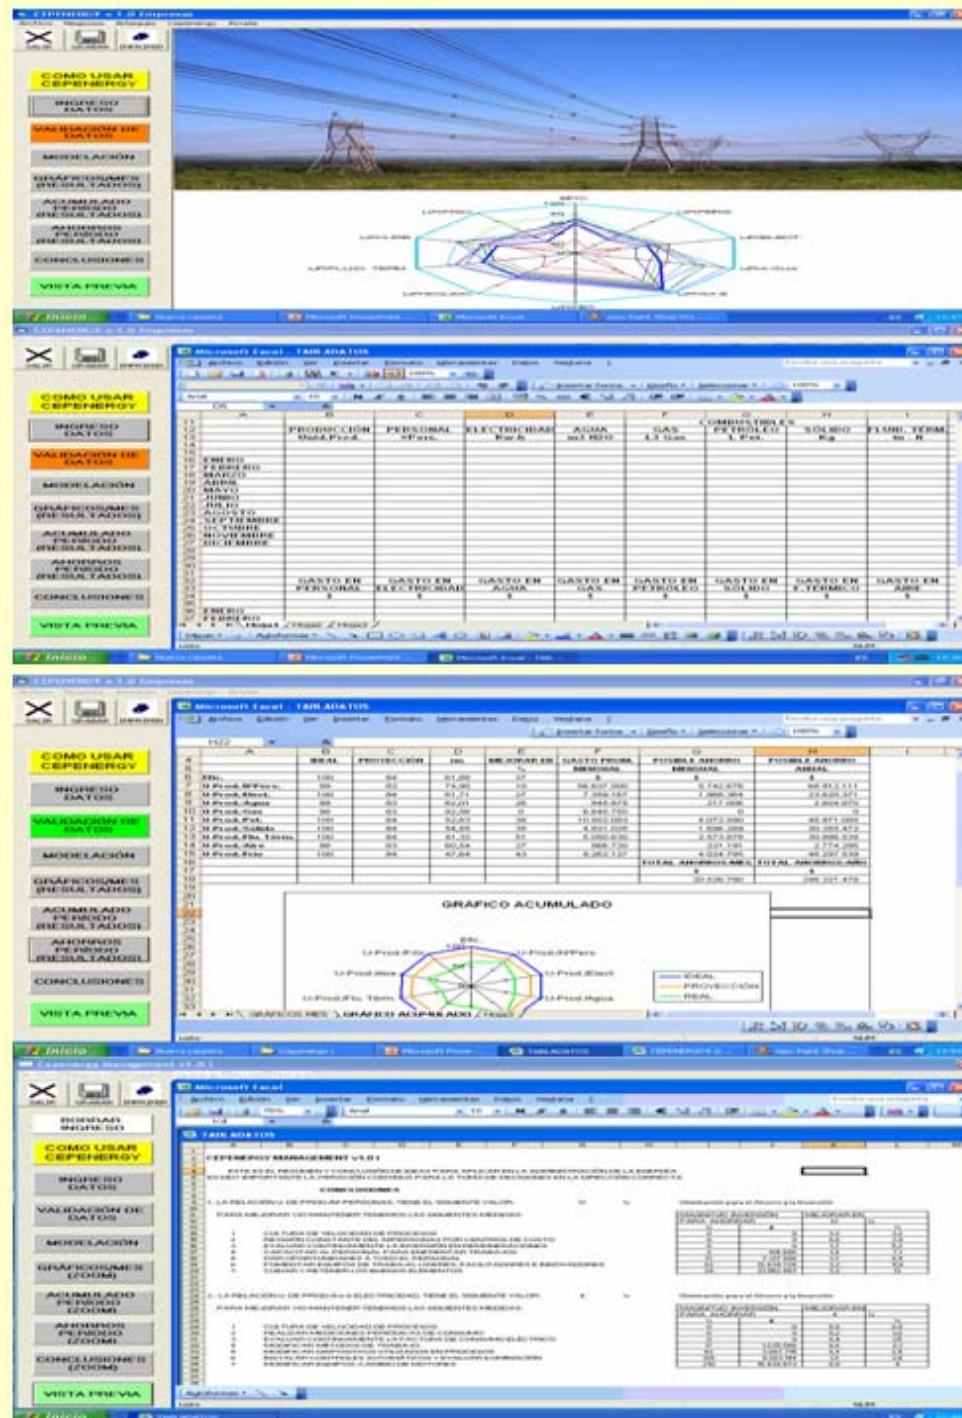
COMO USAR CEPENERGY

INGRESO DATOS

VALIDACION DE DATOS

MODELACIÓN

GRÁFICOS/MES (RESULTADOS)

ACUMULADO PERIODO (RESULTADOS)

AHORROS PERIODO (RESULTADOS)

CONCLUSIONES

VISTA PREVIA

Microsoft Excel - TABLADATOS

| | A | B | C | D | E | F | G | H | I |
|---|---|---|---|---|---|---|---|---|---|
| | | PRODUCCION | PERSONAL | ELECTRICIDAD | AGUA | GAS | COMBUSTIBLES PETROLEO | SOLIDO | FLUID. TERM. |
| 16 | ENERO | | | | | | | | |
| 17 | FEBRERO | | | | | | | | |
| 18 | MARZO | | | | | | | | |
| 19 | ABRIL | | | | | | | | |
| 20 | MAYO | | | | | | | | |
| 21 | JUNIO | | | | | | | | |
| 22 | JULIO | | | | | | | | |
| 23 | AGOSTO | | | | | | | | |
| 24 | SEPTIEMBRE | | | | | | | | |
| 25 | OCTUBRE | | | | | | | | |
| 26 | NOVIEMBRE | | | | | | | | |
| 27 | DICIEMBRE | | | | | | | | |
| | | GASTO EN PERSONAL | GASTO EN ELECTRICIDAD | GASTO EN AGUA | GASTO EN GAS | GASTO EN PETROLEO | GASTO EN SOLIDO | GASTO EN F.TERMICO | GASTO EN AIRE |
| | ENERO | | | | | | | | |
| | FEBRERO | | | | | | | | |

COMO USAR CEPENERGY

INGRESO DATOS

VALIDACION DE DATOS

MODELACIÓN

GRÁFICOS/MES (RESULTADOS)

ACUMULADO PERIODO (RESULTADOS)

AHORROS PERIODO (RESULTADOS)

CONCLUSIONES

VISTA PREVIA

Microsoft Excel - TABLADATOS

| | A | B | C | D | E | F | G | H |
|---|---|---|---|---|---|---|---|---|
| | | IDEAL | PROYECCION | | MEJORAR EN | GASTO PROM. MENSUAL | POSIBLE AHORRO MENSUAL | POSIBLE AHORRO ANUAL |
| | | TOTAL AHORROS MES | TOTAL AHORROS AÑO | | | | | |

GRÁFICO ACUMULADO

IDEAL
PROYECCION
REAL

GRAFICOS MES / GRÁFICO ACUMULADO

BORRAR INGRESO

COMO USAR CEPENERGY

INGRESO DATOS

VALIDACIÓN DE DATOS

MODELACIÓN

GRÁFICOS/MES (ZOOM)

ACUMULADO PERIODO (ZOOM)

AHORROS PERIODO (ZOOM)

CONCLUSIONES (ZOOM)

VISTA PREVIA

Microsoft Excel

TABLADATOS

CEPENERGY MANAGEMENT v1.0

CONCLUSIONES

Inicio